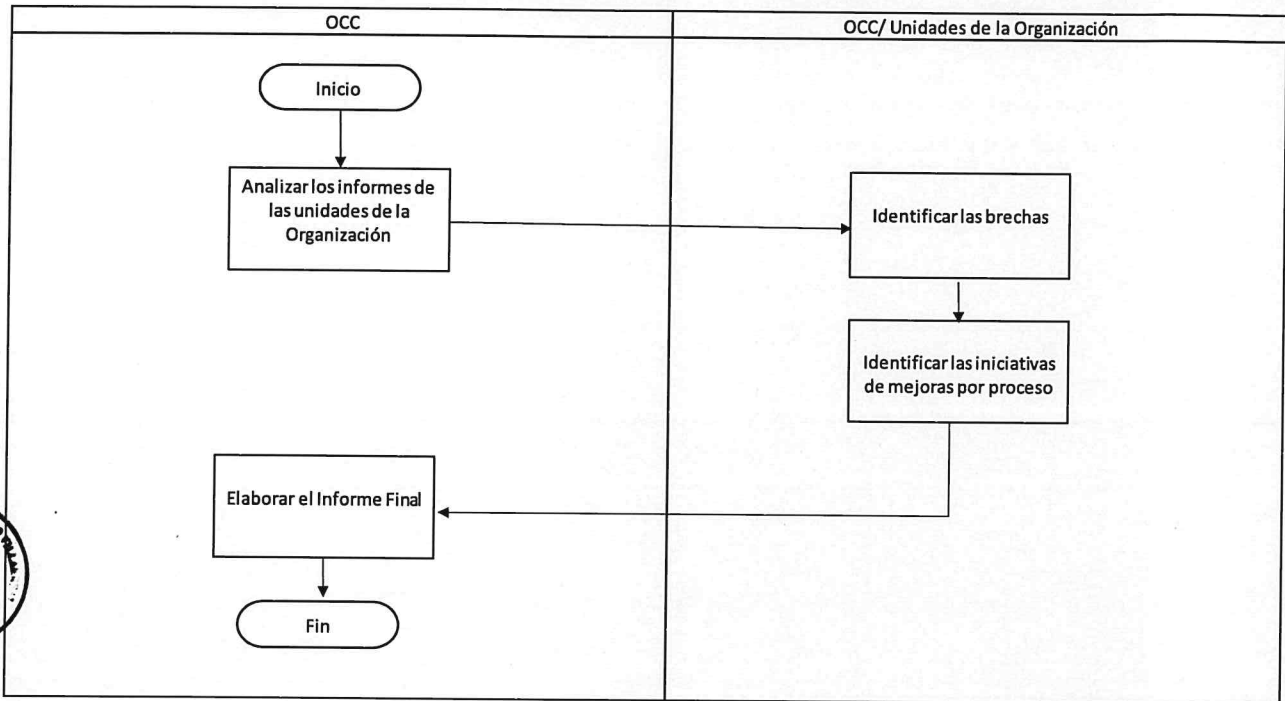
| OCC | OCC/ Unidades de la Organización |
|---|---|

Inicio

Analizar los informes de las unidades de la Organización

Identificar las brechas

Identificar las iniciativas de mejoras por proceso

Elaborar el Informe Final

Fin